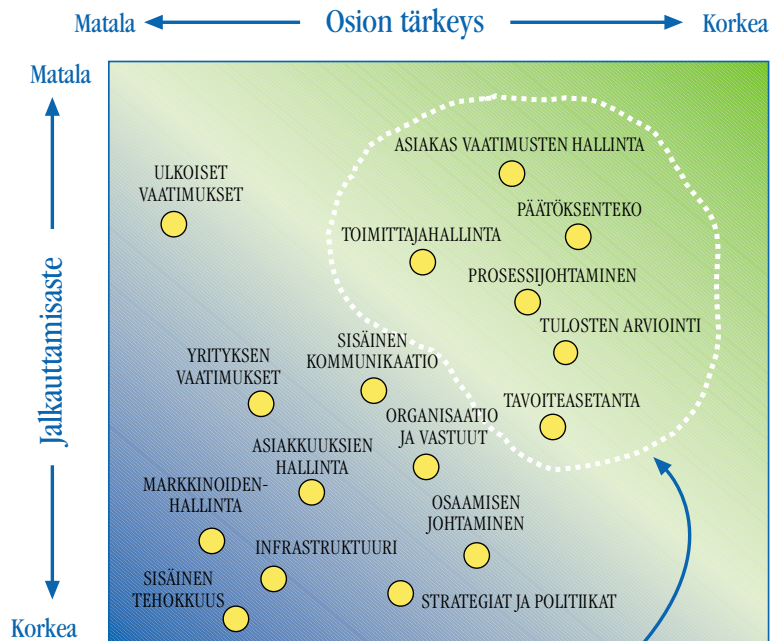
Matala Osion tärkeys Korkea

Matala

Jalkauttamisaste

Korkea

ULKOISET VAATIMUKSET

ASIAKAS VAATIMUSTEN HALLINTA

PÄÄTÖKSENTEKO

TOIMITTAJAHALLINTA

PROSESSIJOHTAMINEN

TULOSTEN ARVIOINTI

SISÄINEN KOMMUNIKAATIO

YRITYKSEN VAATIMUKSET

TAVOITEASETANTA

ORGANISAATIO JA VASTUUT

ASIAKKUUKSIEN HALLINTA

MARKKINOIDEN-HALLINTA

OSAAMISEN JOHTAMINEN

INFRASTRUKTUURI

SISÄINEN TEHOKKUUS

STRATEGIAT JA POLITIIKAT